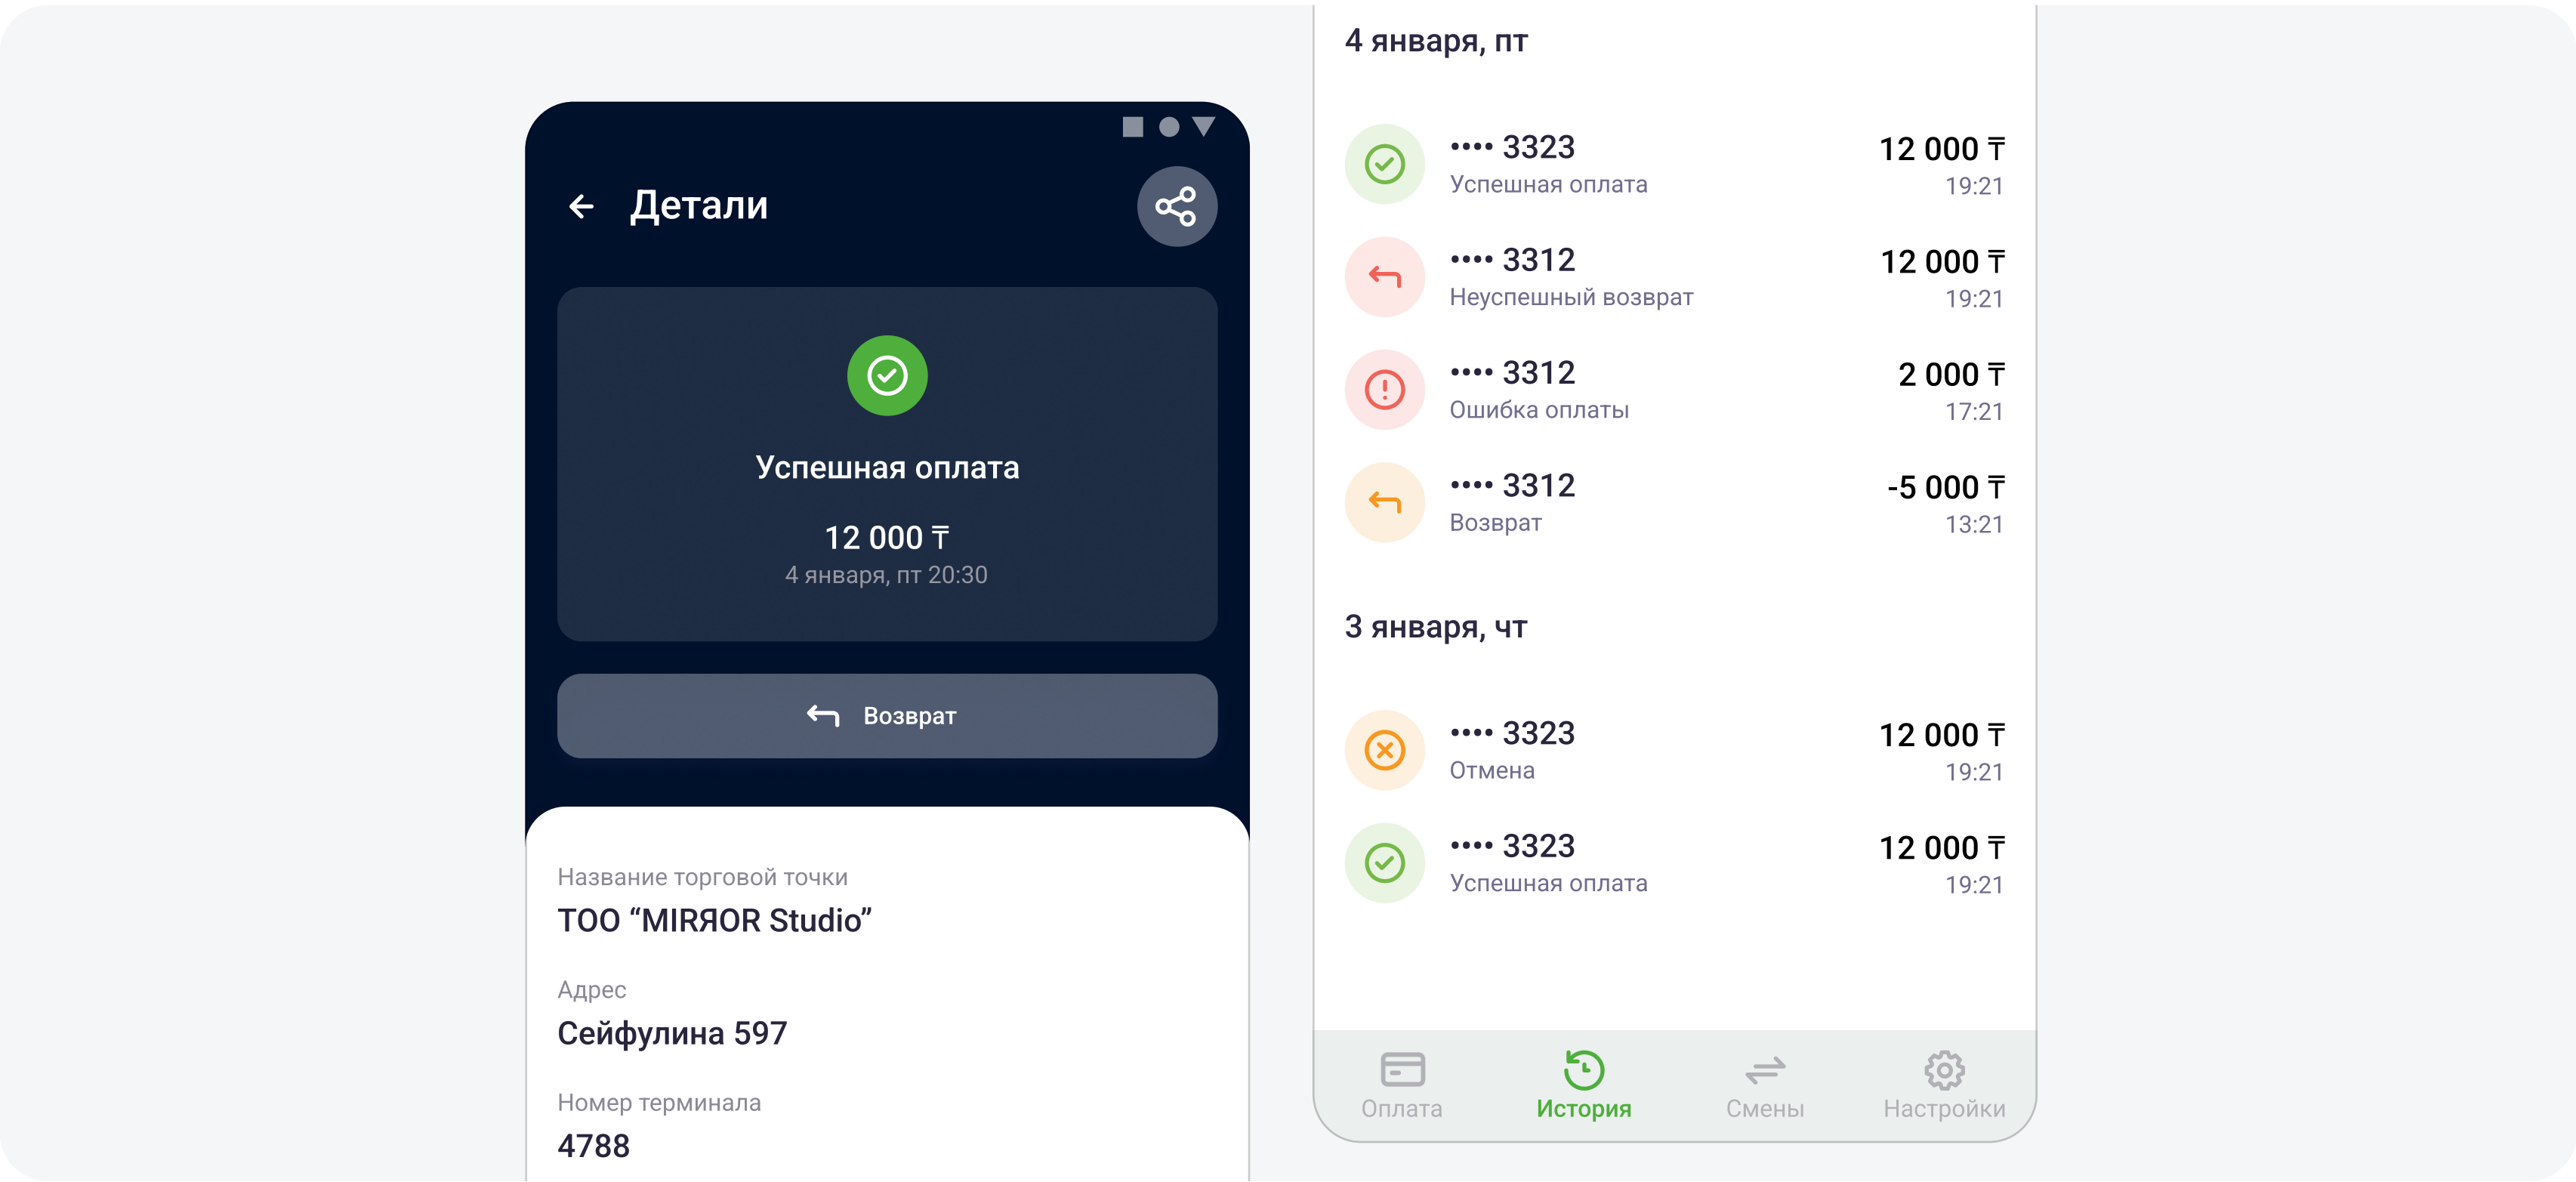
Детали

Успешная оплата

12 000 ₸
4 января, пт 20:30

Возврат

Название торговой точки
ТОО “MIRЯOR Studio”

Адрес
Сейфулина 597

Номер терминала
4788

4 января, пт

•••• 3323
Успешная оплата
12 000 ₸
19:21

•••• 3312
Неуспешный возврат
12 000 ₸
19:21

•••• 3312
Ошибка оплаты
2 000 ₸
17:21

•••• 3312
Возврат
-5 000 ₸
13:21

3 января, чт

•••• 3323
Отмена
12 000 ₸
19:21

•••• 3323
Успешная оплата
12 000 ₸
19:21

Оплата
История
Смены
Настройки